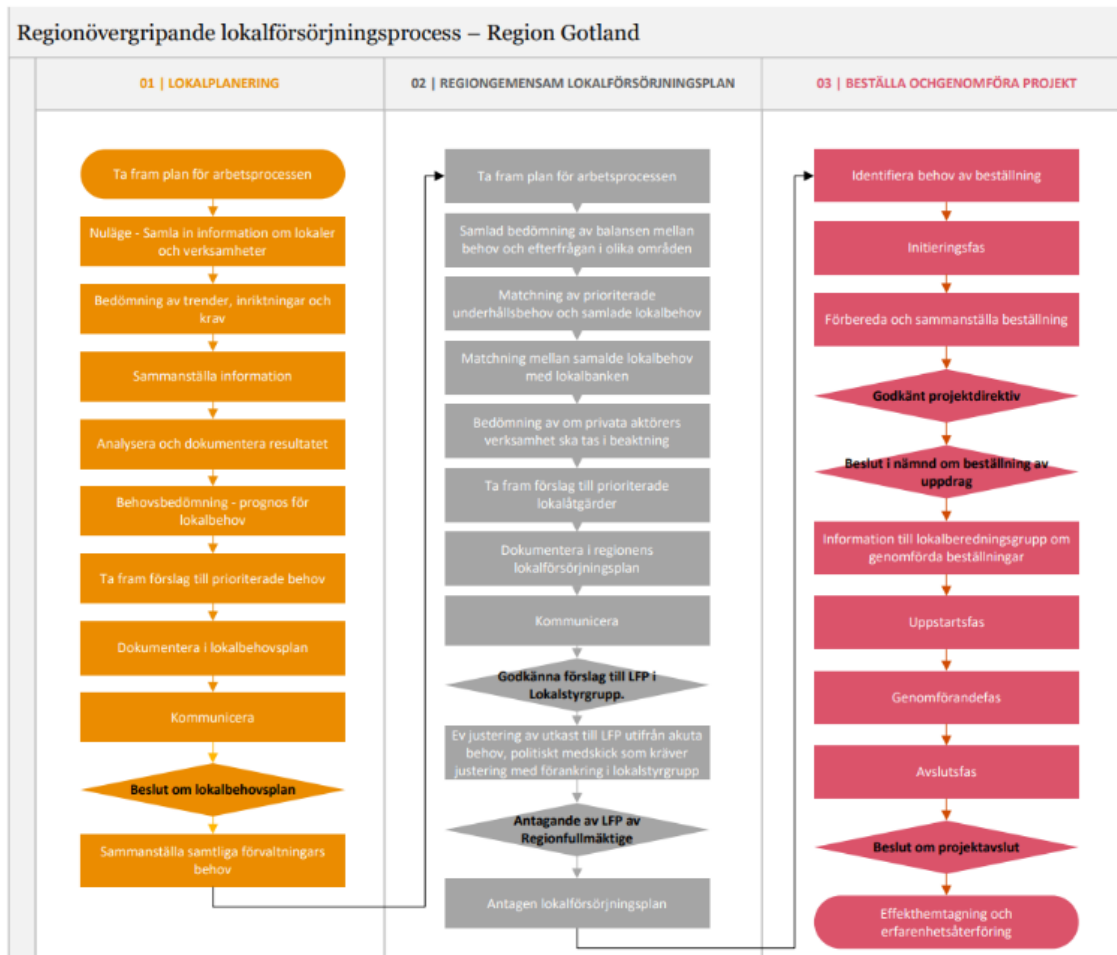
Regionövergripande lokalförsörjningsprocess – Region Gotland

01 | LOKALPLANERING

Ta fram plan för arbetsprocessen

Nuläge - Samla in information om lokaler och verksamheter

Bedömning av trender, inriktningar och krav

Sammanställa information

Analysera och dokumentera resultatet

Behovsbedömning - prognos för lokalbehov

Ta fram förslag till prioriterade behov

Dokumentera i lokalbehovsplan

Kommunicera

Beslut om lokalbehovsplan

Sammanställa samtliga förvaltningars behov

02 | REGIONGEMENSAM LOKALFÖRSÖRJNINGSPLAN

Ta fram plan för arbetsprocessen

Samlad bedömning av balansen mellan behov och efterfrågan i olika områden

Matchning av prioriterade underhållsbehov och samlade lokalbehov

Matchning mellan samalde lokalbehov med lokalbanken

Bedömning av om privata aktörers verksamhet ska tas i beaktning

Ta fram förslag till prioriterade lokalåtgärder

Dokumentera i regionens lokalförsörjningsplan

Kommunicera

Godkänna förslag till LFP i Lokalstyrgrupp.

Ev justering av utkast till LFP utifrån akuta behov, politiskt medskick som kräver justering med förankring i lokalstyrgrupp

Antagande av LFP av Regionfullmäktige

Antagen lokalförsörjningsplan

03 | BESTÄLLA OCHGENOMFÖRA PROJEKT

Identifiera behov av beställning

Initieringsfas

Förbereda och sammanställa beställning

Godkänt projektdirektiv

Beslut i nämnd om beställning av uppdrag

Information till lokalberedningsgrupp om genomförda beställningar

Uppstartsfas

Genomförandefas

Avslutsfas

Beslut om projektavslut

Effekthemtagning och erfarenhetsåterföring